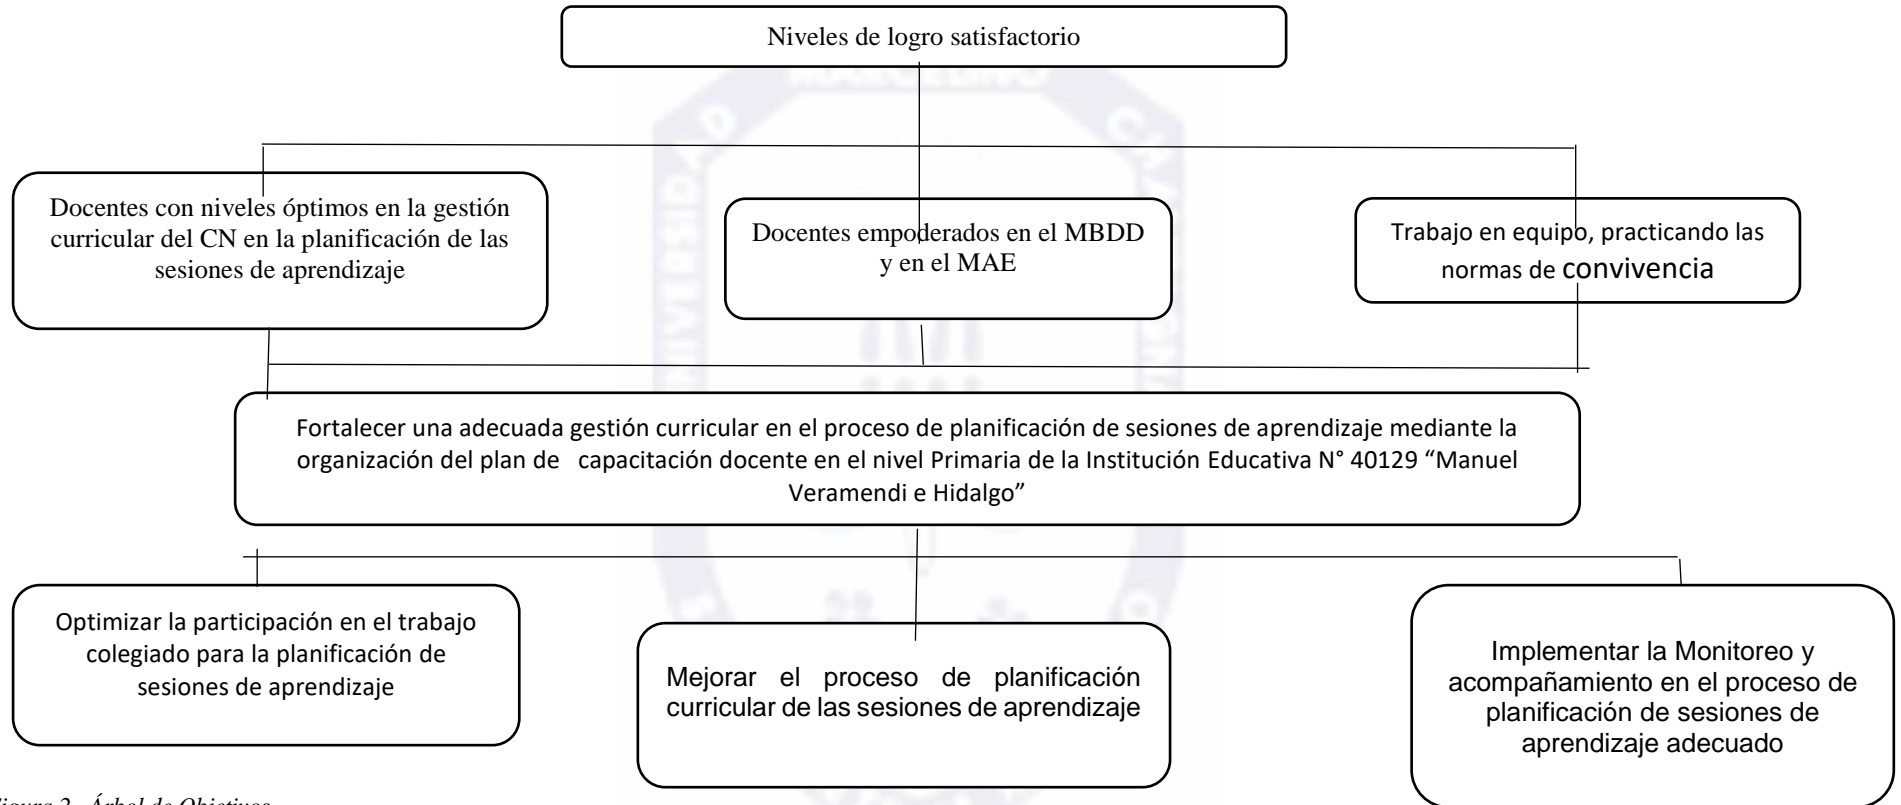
Niveles de logro satisfactorio

Docentes con niveles óptimos en la gestión curricular del CN en la planificación de las sesiones de aprendizaje

Docentes empoderados en el MBDD y en el MAE

Trabajo en equipo, practicando las normas de convivencia

Fortalecer una adecuada gestión curricular en el proceso de planificación de sesiones de aprendizaje mediante la organización del plan de capacitación docente en el nivel Primaria de la Institución Educativa N° 40129 "Manuel Veramendi e Hidalgo"

Optimizar la participación en el trabajo colegiado para la planificación de sesiones de aprendizaje

Mejorar el proceso de planificación curricular de las sesiones de aprendizaje

Implementar la Monitoreo y acompañamiento en el proceso de planificación de sesiones de aprendizaje adecuado

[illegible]igura 2. Árbol de Objetivos